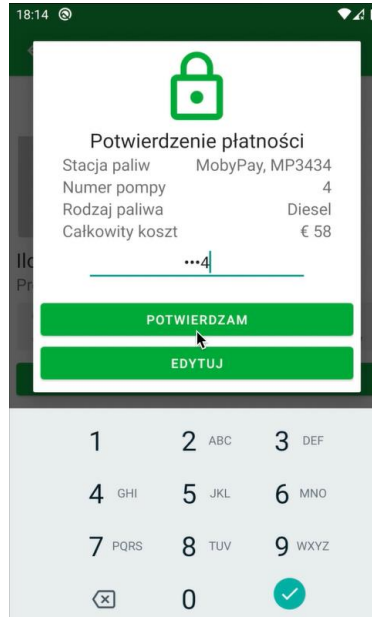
18:14

Potwierdzenie płatności

| | |
|---|---|
| Stacja paliw | MobyPay, MP3434 |
| Numer pompy | 4 |
| Rodzaj paliwa | Diesel |
| Całkowity koszt | € 58 |

•••4

POTWIERDZAM

EDYTUJ

Ilo
Pr

1
2 ABC
3 DEF
4 GHI
5 JKL
6 MNO
7 PQRS
8 TUV
9 WXYZ
0